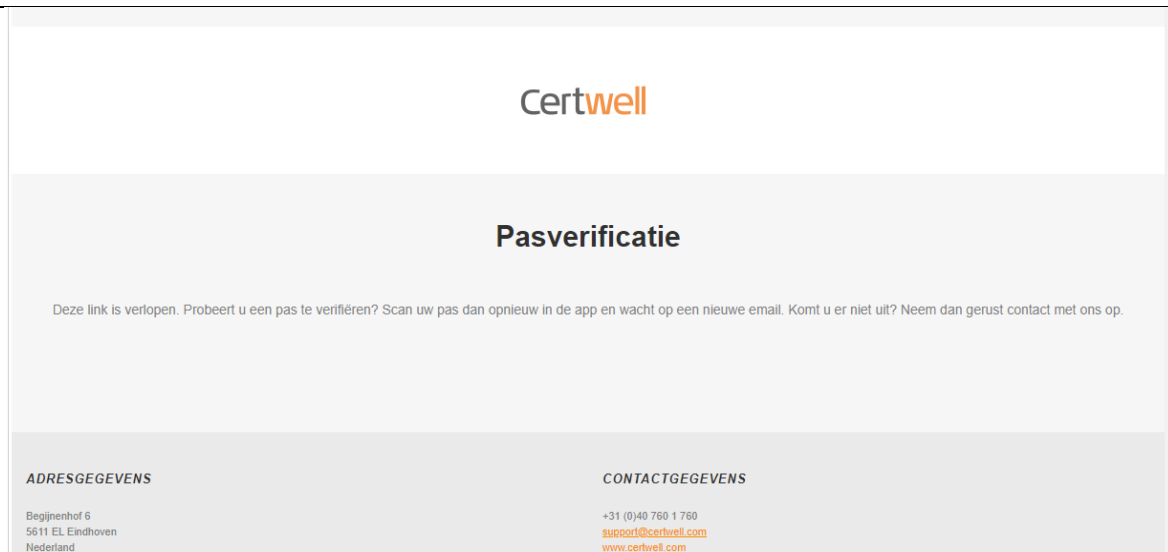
Certwell

Pasverificatie

Deze link is verlopen. Probeert u een pas te verifiëren? Scan uw pas dan opnieuw in de app en wacht op een nieuwe email. Komt u er niet uit? Neem dan gerust contact met ons op.

ADRESGEGEVENS

Begijnenhof 6
5611 EL Eindhoven
Nederland

CONTACTGEGEVENS

+31 (0)40 760 1 760
support@certwell.com
www.certwell.com